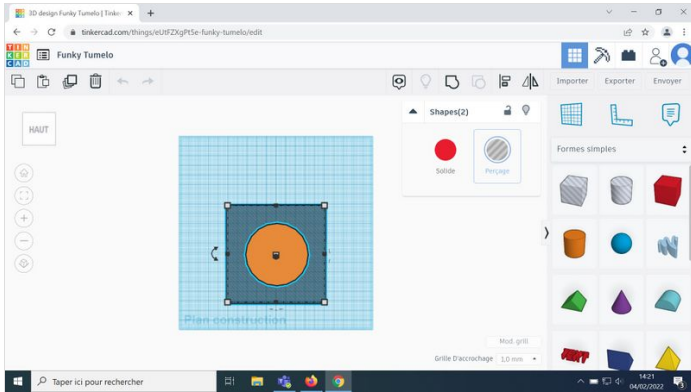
3D design Funky Tumelo | Tinker ×
+
tinkercad.com/things/eUtFZXgPt5e-funky-tumelo/edit
TIN KER CAD
Funky Tumelo
Importer
Exporter
Envoyer
HAUT
Shapes(2)
Solide
Perçage
Formes simples
Plan construction
Mod. grill
Grille D'accrochage 1,0 mm
Taper ici pour rechercher
14:21
04/02/2022